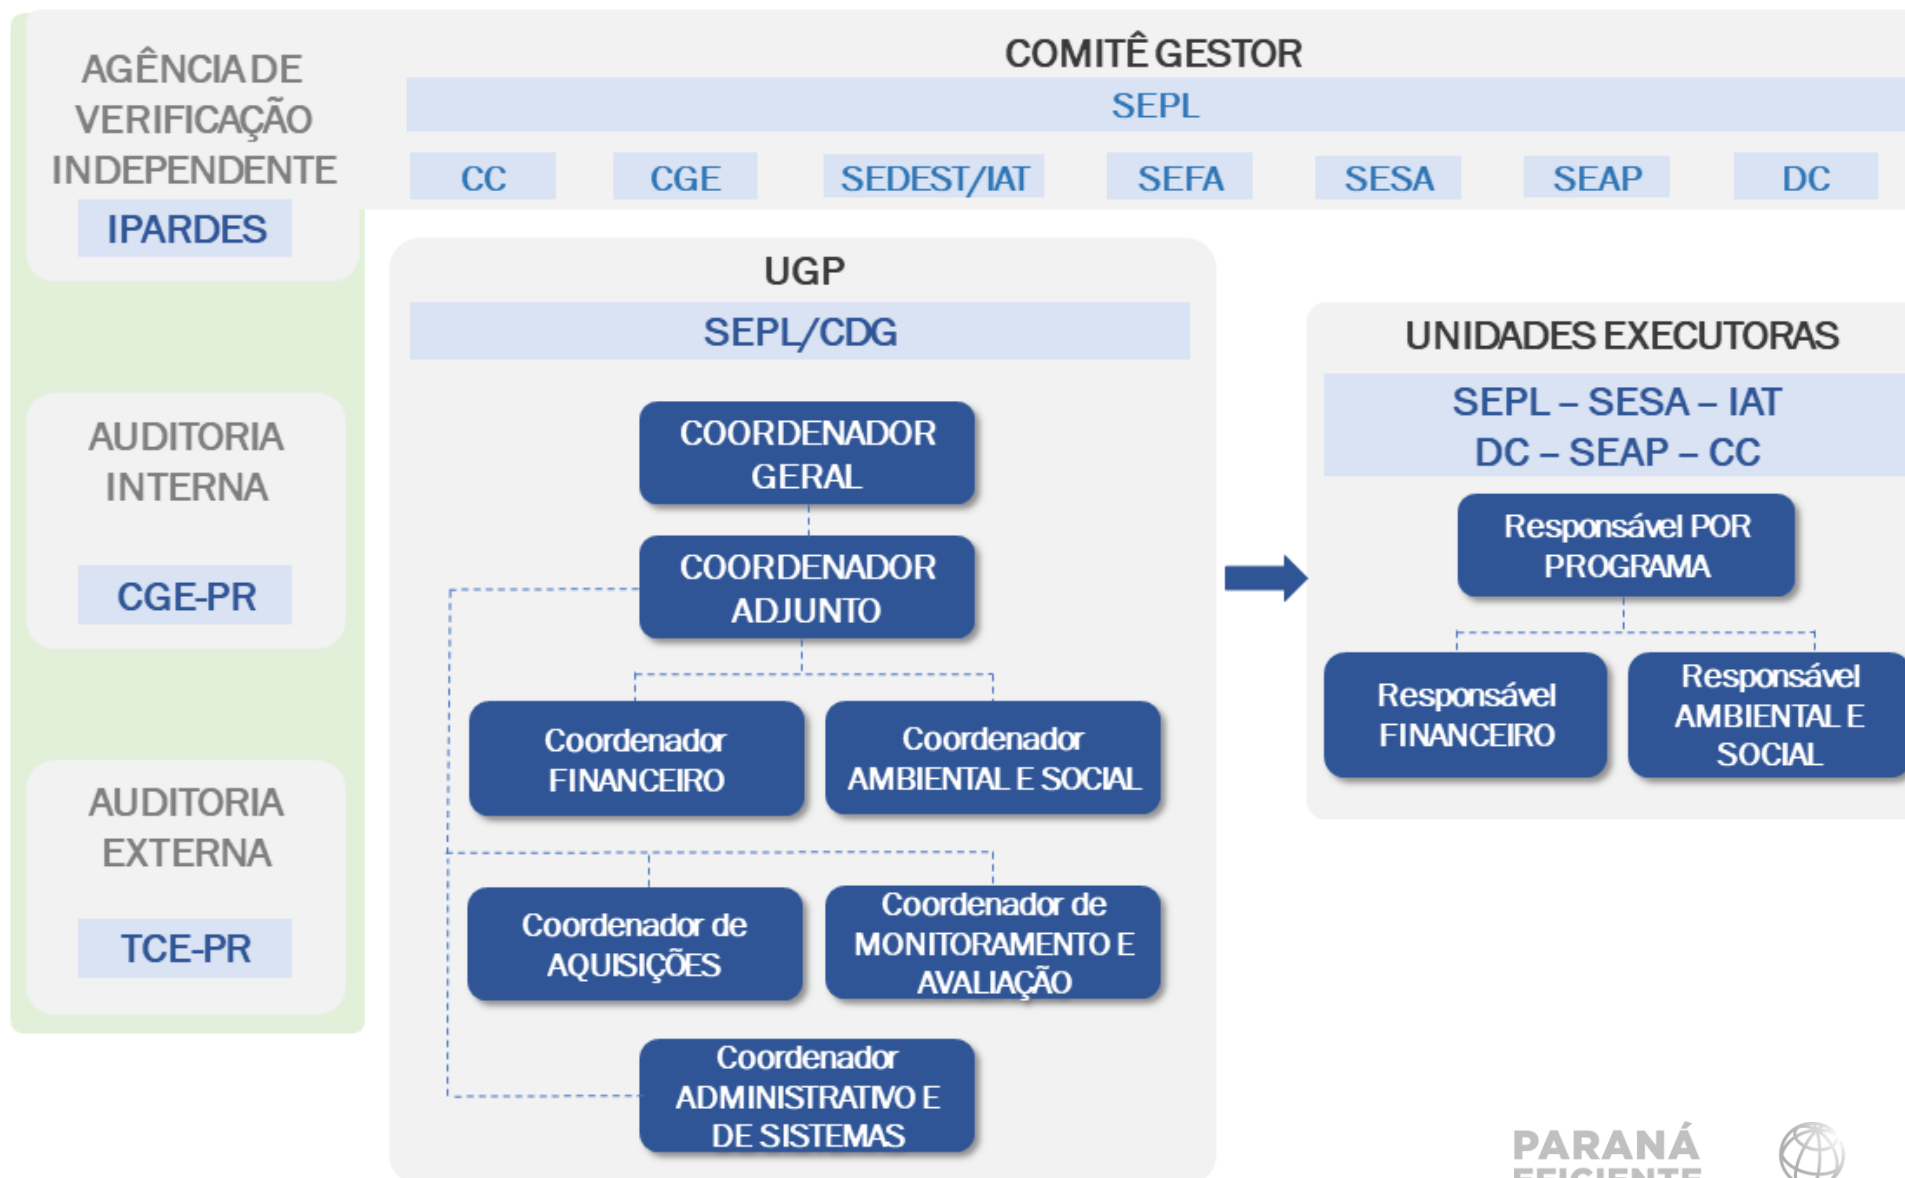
AGÊNCIA DE VERIFICAÇÃO INDEPENDENTE

IPARDES

COMITÊ GESTOR

SEPL

CC

CGE

SEDEST/IAT

SEFA

SESA

SEAP

DC

AUDITORIA INTERNA

CGE-PR

AUDITORIA EXTERNA

TCE-PR

UGP

SEPL/CDG

COORDENADOR GERAL

COORDENADOR ADJUNTO

Coordenador FINANCEIRO

Coordenador AMBIENTAL E SOCIAL

Coordenador de AQUISIÇÕES

Coordenador de MONITORAMENTO E AVALIAÇÃO

Coordenador ADMINISTRATIVO E DE SISTEMAS

UNIDADES EXECUTORAS

SEPL – SESA – IAT
DC – SEAP – CC

Responsável POR PROGRAMA

Responsável FINANCEIRO

Responsável AMBIENTAL E SOCIAL

PARANÁ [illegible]